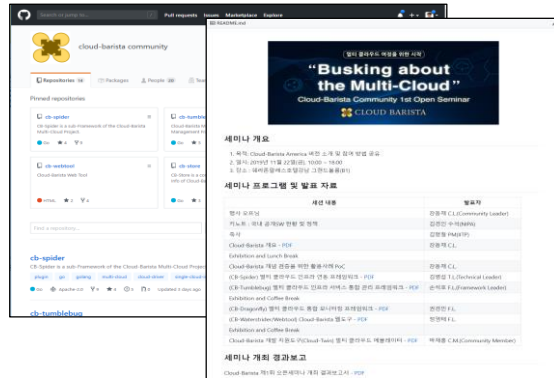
Search or jump to... Pull requests Issues Marketplace Explore

cloud-barista community

Repositories 14 Packages People 28

Pinned repositories

cb-spider
CB-Spider is a sub-Framework of the Cloud-Barista Multi-Cloud Project.
Go

cb-tumblebug

cb-webtool
Cloud-Barista Web Tool
HTML

cb-store
CB-Store is a common...

Find a repository...

cb-spider
CB-Spider is a sub-Framework of the Cloud-Barista Multi-Cloud Project.
plugin go golang multi-cloud cloud-driver
Go Apache-2.0 Updated 3 days ago

cb-tumblebug

README.md

멀티 클라우드 여정을 위한 서막
"Busking about the Multi-Cloud"
Cloud-Barista Community 1st Open Seminar
CLOUD BARISTA

세미나 개요

1. 목적: Cloud-Barista America 버전 소개 및 검증 방법 공유
2. 일시: 2019년 11월 22일(금), 10:00 ~ 16:00
3. 장소: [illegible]

세미나 프로그램 및 발표 자료

| 세션 내용 | 발표자 |
|---|---|
| 행사 오프닝 | 강동재 C.L.(Community Leader) |
| 키노트 - 국내 공개SW 현황 및 정책 | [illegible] |
| 축사 | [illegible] |
| Cloud-Barista 개요 - PDF | 강동재 C.L. |
| Exhibition and Lunch Break | |
| Cloud-Barista 기술 현황 및 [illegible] PoC | 강동재 C.L. |
| (CB-Spider) 멀티 클라우드 인프라 연동 프레임워크 - PDF | 김병섭 T.L.(Technical Leader) |
| (CB-Tumblebug) 멀티 클라우드 인프라 서비스 통합 관리 프레임워크 - PDF | 손석호 F.L.(Framework Leader) |
| Exhibition and Coffee Break | |
| (CB-Dragonfly) 멀티 클라우드 통합 모니터링 프레임워크 - PDF | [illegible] F.L. |
| (CB-Waterstrider/Webtool) Cloud-Barista 웹도구 - PDF | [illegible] F.L. |
| Exhibition and Coffee Break | |
| Cloud-Barista 개발 지원도구(Cloud-Twin) 멀티 클라우드 에뮬레이터 - PDF | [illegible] C.M.(Community Member) |

세미나 개최 결과보고

Cloud-Barista 제1회 오픈세미나 개최 결과보고서 - PDF